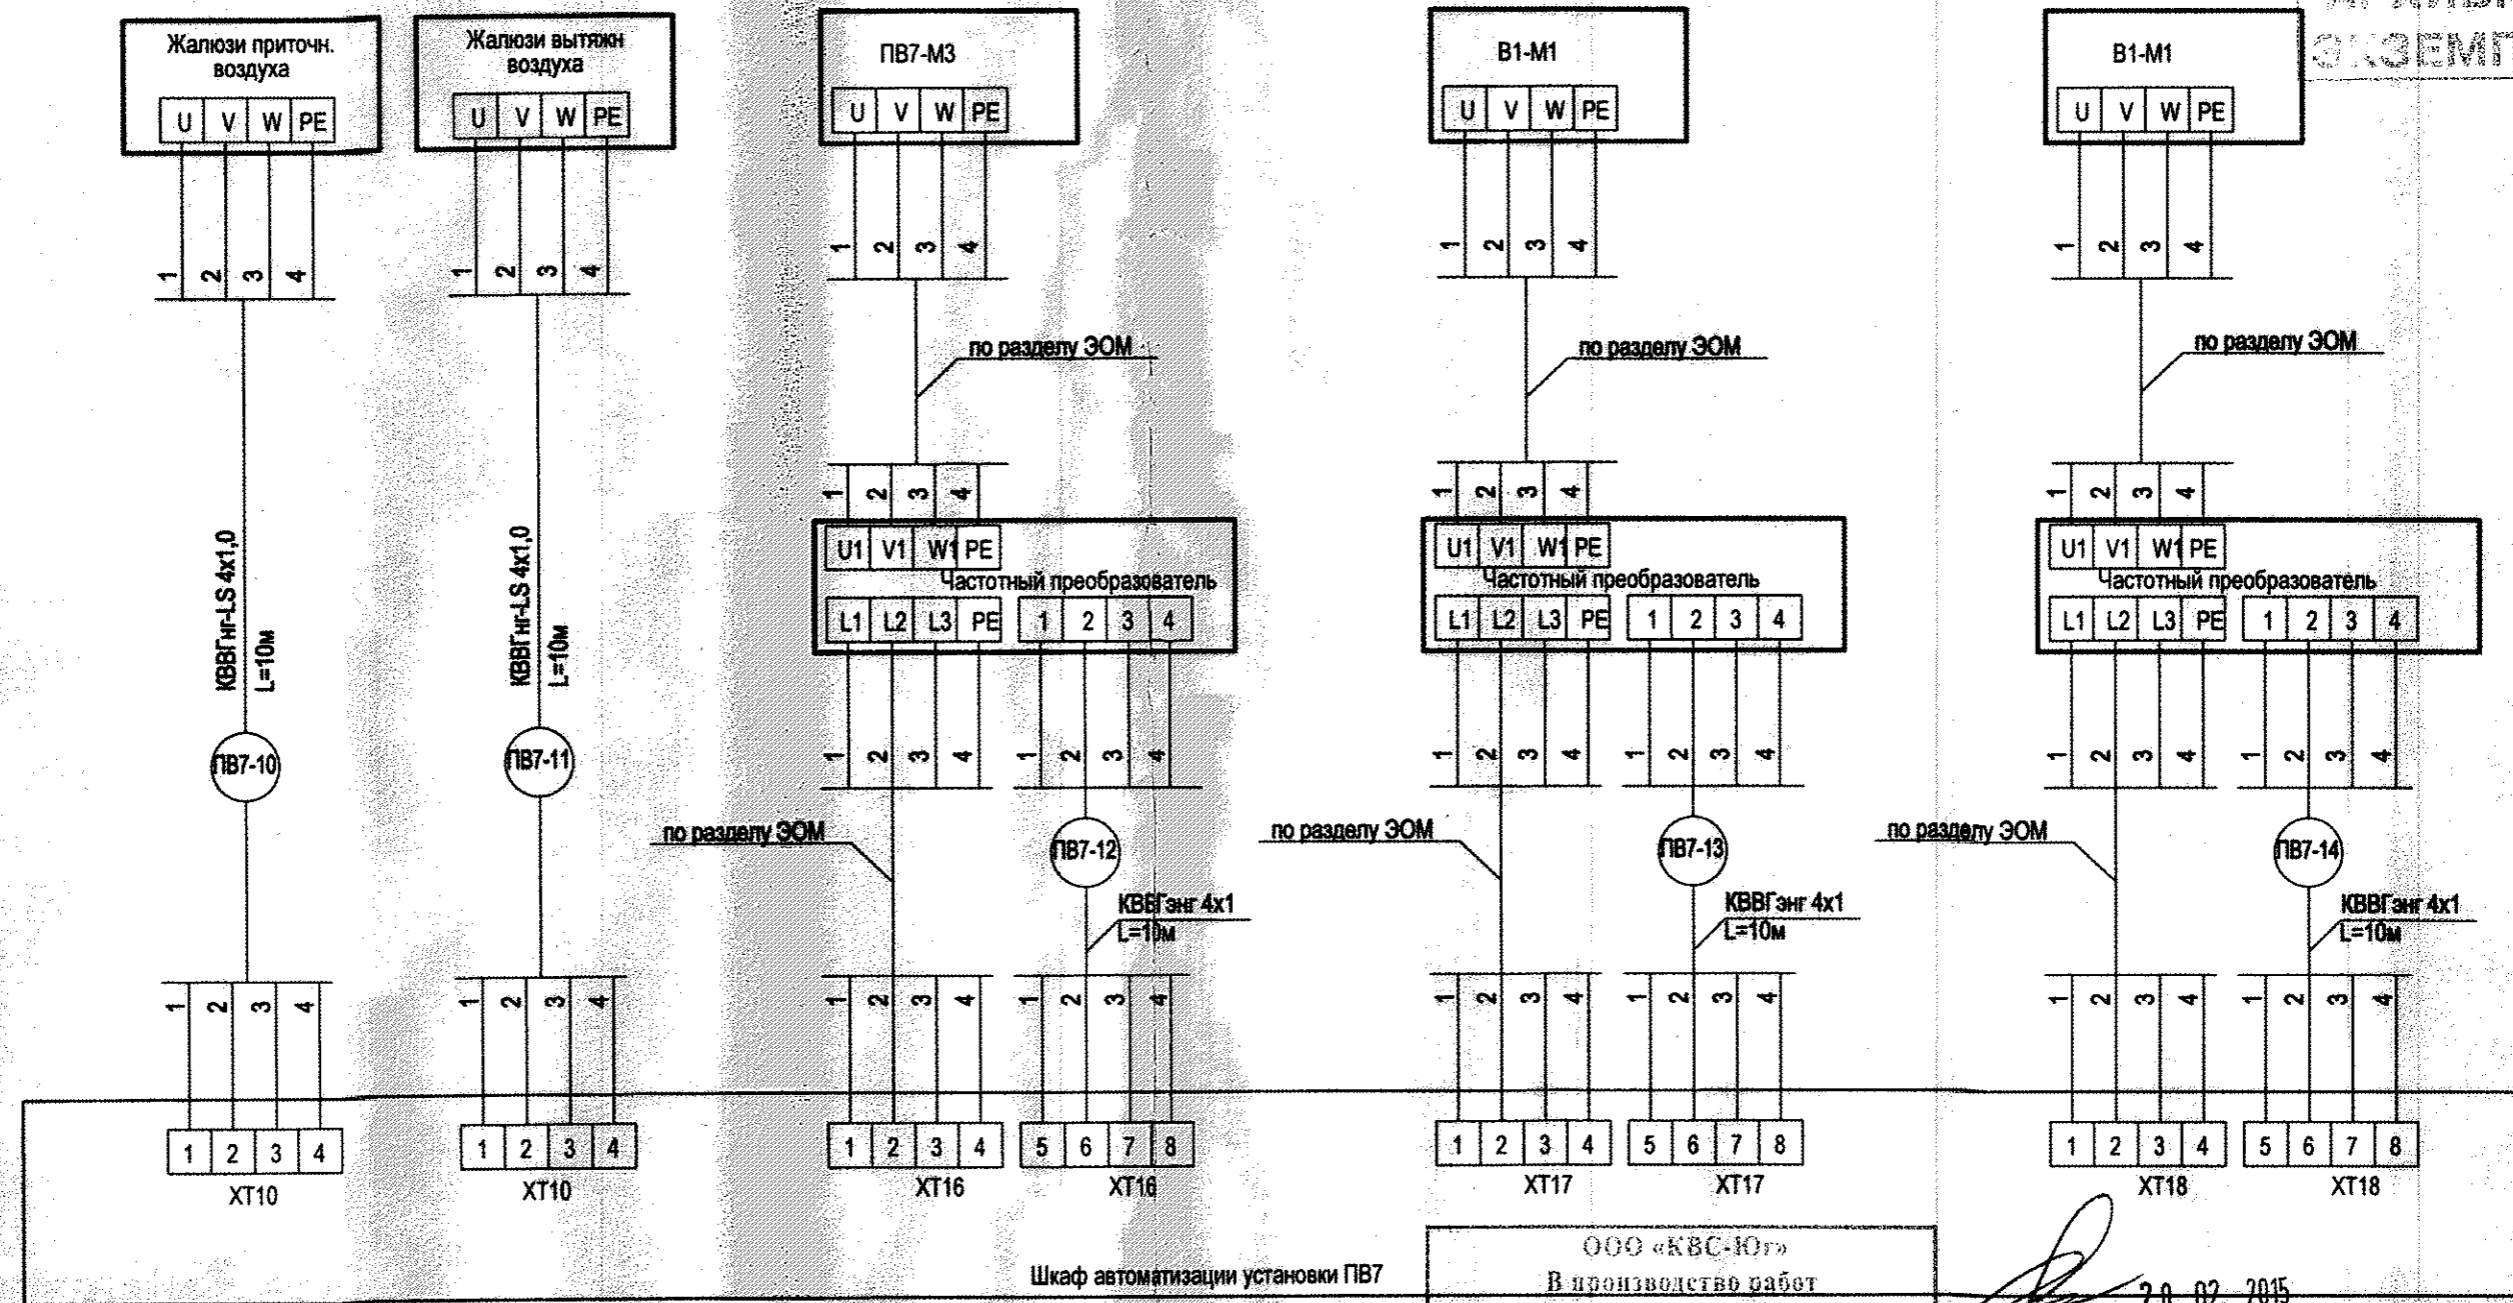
Жалюзи приточн. воздуха

U | V | W | PE

1 2 3 4

КВВГнг-LS 4x1,0
L=10м

ПВ7-10

1 2 3 4

1 2 3 4
XT10

Жалюзи вытяжн воздуха

U | V | W | PE

1 2 3 4

КВВГнг-LS 4x1,0
L=10м

ПВ7-11

1 2 3 4

1 2 3 4
XT10

ПВ7-М3

U | V | W | PE

1 2 3 4

по разделу ЭОМ

1 2 3 4

U1 | V1 | W1 | PE
Частотный преобразователь
L1 | L2 | L3 | PE   1 | 2 | 3 | 4

1 2 3 4   1 2 3 4

по разделу ЭОМ

ПВ7-12

КВВГэнг 4x1
L=10м

1 2 3 4   1 2 3 4

1 2 3 4   5 6 7 8
XT16   XT16

В1-М1

U | V | W | PE

1 2 3 4

по разделу ЭОМ

1 2 3 4

U1 | V1 | W1 | PE
Частотный преобразователь
L1 | L2 | L3 | PE   1 | 2 | 3 | 4

1 2 3 4   1 2 3 4

по разделу ЭОМ

ПВ7-13

КВВГэнг 4x1
L=10м

1 2 3 4   1 2 3 4

1 2 3 4   5 6 7 8
XT17   XT17

В1-М1

U | V | W | PE

1 2 3 4

по разделу ЭОМ

1 2 3 4

U1 | V1 | W1 | PE
Частотный преобразователь
L1 | L2 | L3 | PE   1 | 2 | 3 | 4

1 2 3 4   1 2 3 4

по разделу ЭОМ

ПВ7-14

КВВГэнг 4x1
L=10м

1 2 3 4   1 2 3 4

1 2 3 4   5 6 7 8
XT18   XT18

ЭКЗЕМП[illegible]

Шкаф автоматизации установки ПВ7

ООО «КВС-Юг»
В производство работ

2 0. 02. 2015